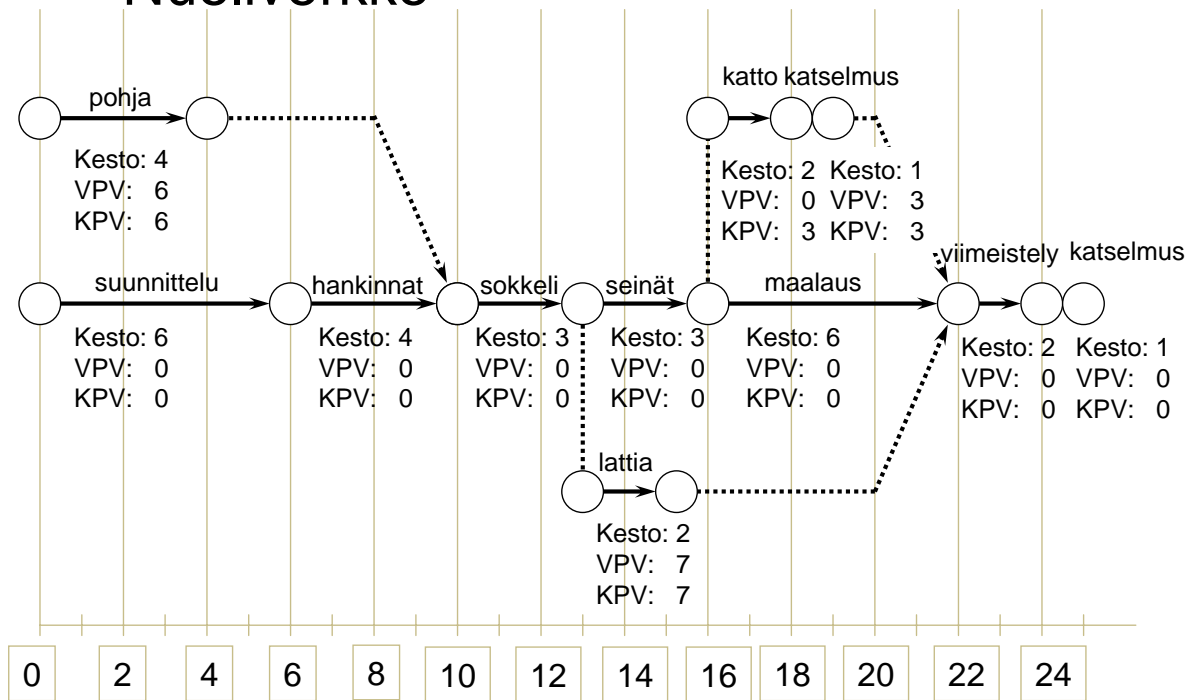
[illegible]

pohja
Kesto: 4
VPV: 6
KPV: 6

katto katselmus
Kesto: 2 Kesto: 1
VPV: 0 VPV: 3
KPV: 3 KPV: 3

suunnittelu
Kesto: 6
VPV: 0
KPV: 0

hankinnat
Kesto: 4
VPV: 0
KPV: 0

sokkeli
Kesto: 3
VPV: 0
KPV: 0

seinät
Kesto: 3
VPV: 0
KPV: 0

maalaus
Kesto: 6
VPV: 0
KPV: 0

viimeistely katselmus
Kesto: 2 Kesto: 1
VPV: 0 VPV: 0
KPV: 0 KPV: 0

lattia
Kesto: 2
VPV: 7
KPV: 7

0 2 4 6 8 10 12 14 16 18 20 22 24